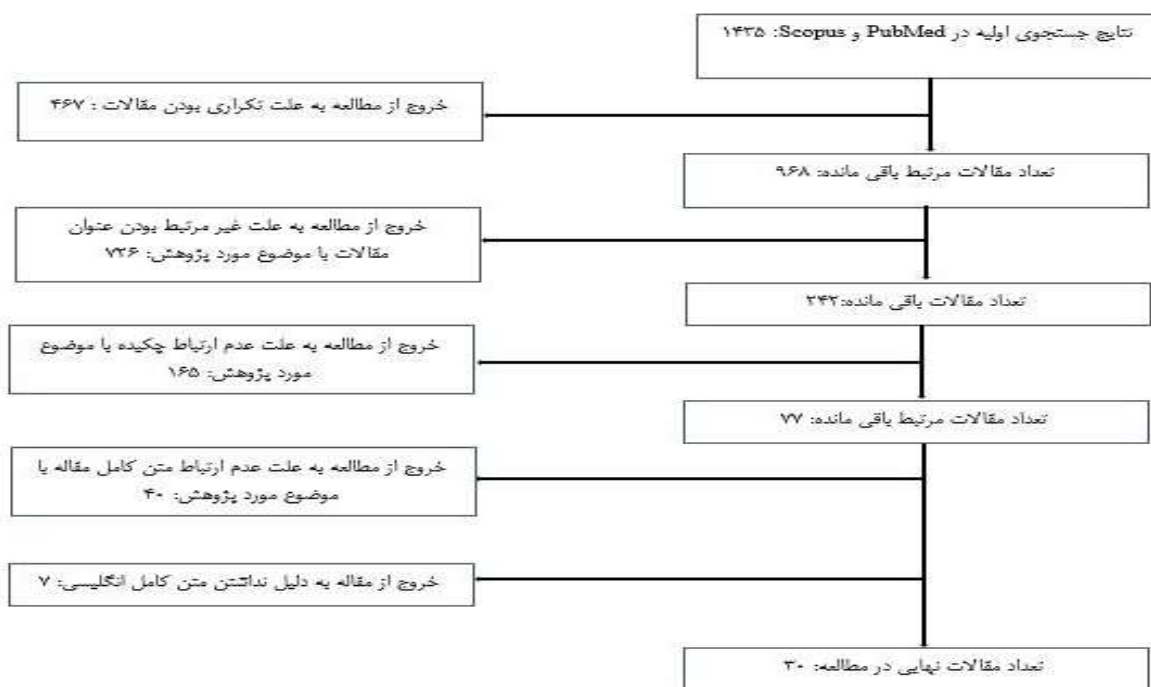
نتایج جستجوی اولیه در PubMed و Scopus: ۱۴۳۵

خروج از مطالعه به علت تکراری بودن مقالات : ۴۶۷

تعداد مقالات مرتبط باقی مانده: ۹۶۸

خروج از مطالعه به علت غیر مرتبط بودن عنوان مقالات با موضوع مورد پژوهش: ۷۲۶

تعداد مقالات باقی مانده:۲۴۲

خروج از مطالعه به علت عدم ارتباط چکیده با موضوع مورد پژوهش: ۱۶۵

تعداد مقالات مرتبط باقی مانده: ۷۷

خروج از مطالعه به علت عدم ارتباط متن کامل مقاله با موضوع مورد پژوهش: ۴۰

خروج از مقاله به دلیل نداشتن متن کامل انگلیسی: ۷

تعداد مقالات نهایی در مطالعه: ۳۰